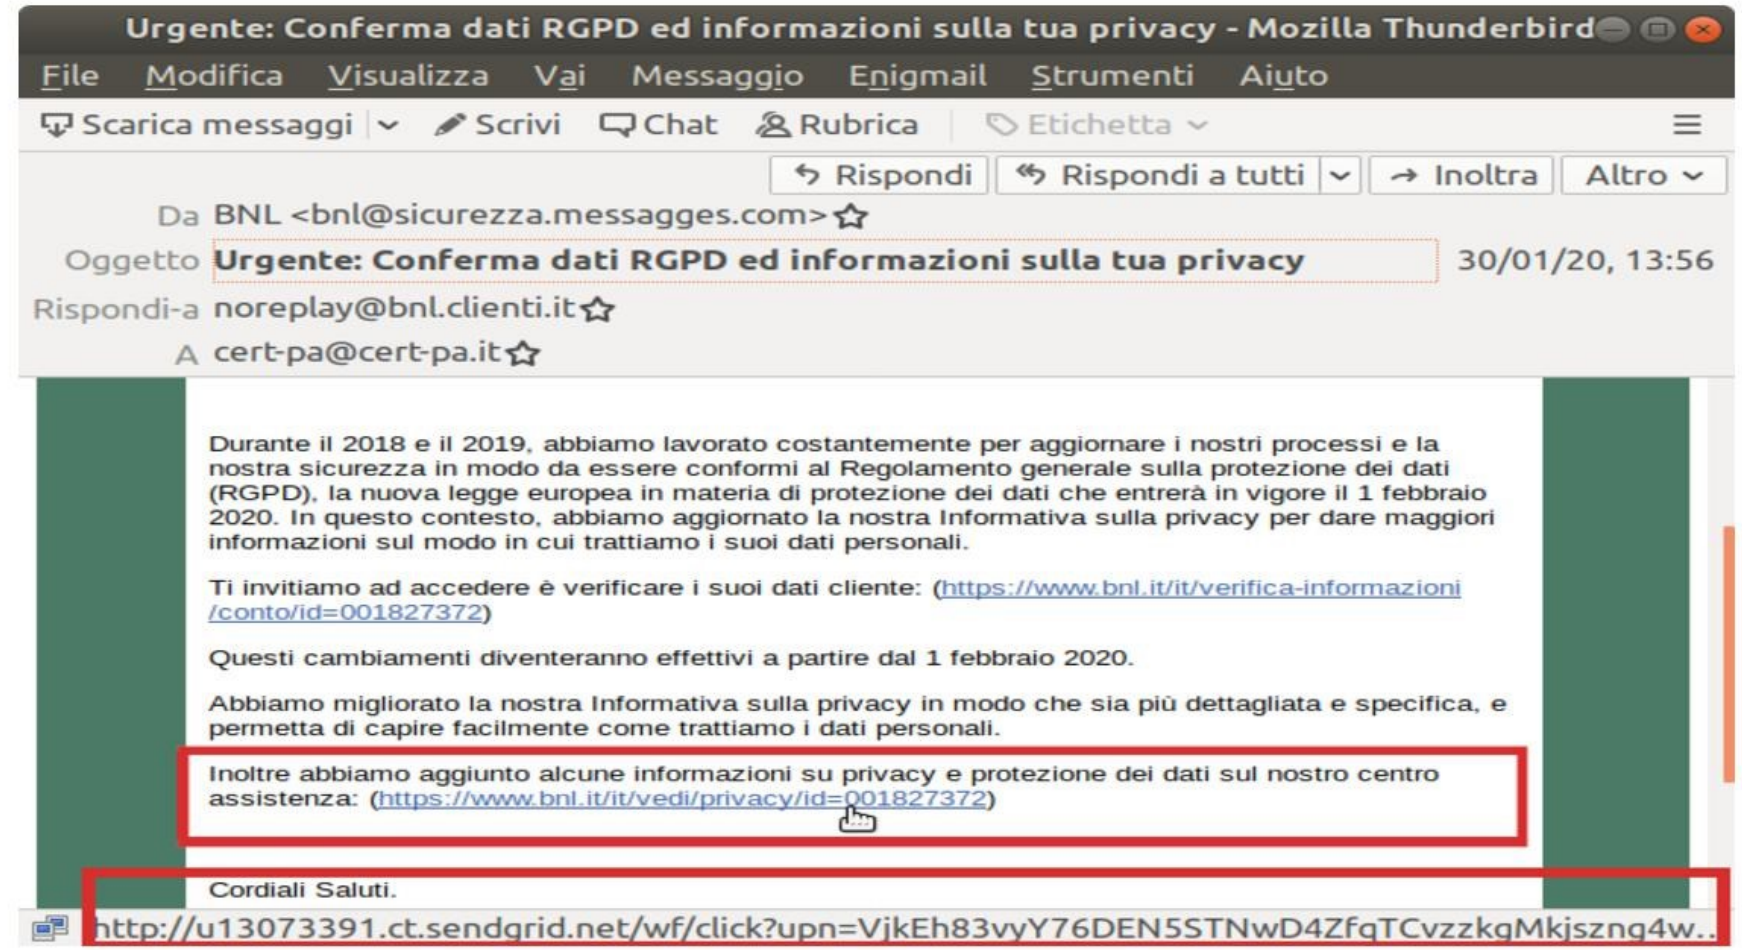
Urgente: Conferma dati RGPD ed informazioni sulla tua privacy - Mozilla Thunderbird

File Modifica Visualizza Vai Messaggio Enigmail Strumenti Aiuto

Scarica messaggi Scrivi Chat Rubrica Etichetta

Rispondi Rispondi a tutti Inoltra Altro

Da BNL <bnl@sicurezza.messagges.com>

Oggetto Urgente: Conferma dati RGPD ed informazioni sulla tua privacy 30/01/20, 13:56

Rispondi-a noreplay@bnl.clienti.it

A cert-pa@cert-pa.it

Durante il 2018 e il 2019, abbiamo lavorato costantemente per aggiornare i nostri processi e la nostra sicurezza in modo da essere conformi al Regolamento generale sulla protezione dei dati (RGPD), la nuova legge europea in materia di protezione dei dati che entrerà in vigore il 1 febbraio 2020. In questo contesto, abbiamo aggiornato la nostra Informativa sulla privacy per dare maggiori informazioni sul modo in cui trattiamo i suoi dati personali.

Ti invitiamo ad accedere è verificare i suoi dati cliente: (https://www.bnl.it/it/verifica-informazioni/conto/id=001827372)

Questi cambiamenti diventeranno effettivi a partire dal 1 febbraio 2020.

Abbiamo migliorato la nostra Informativa sulla privacy in modo che sia più dettagliata e specifica, e permetta di capire facilmente come trattiamo i dati personali.

Inoltre abbiamo aggiunto alcune informazioni su privacy e protezione dei dati sul nostro centro assistenza: (https://www.bnl.it/it/vedi/privacy/id=001827372)

Cordiali Saluti.

http://u13073391.ct.sendgrid.net/wf/click?upn=VjkEh83vyY76DEN5STNwD4ZfqTCvzzkgMkjszng4w..